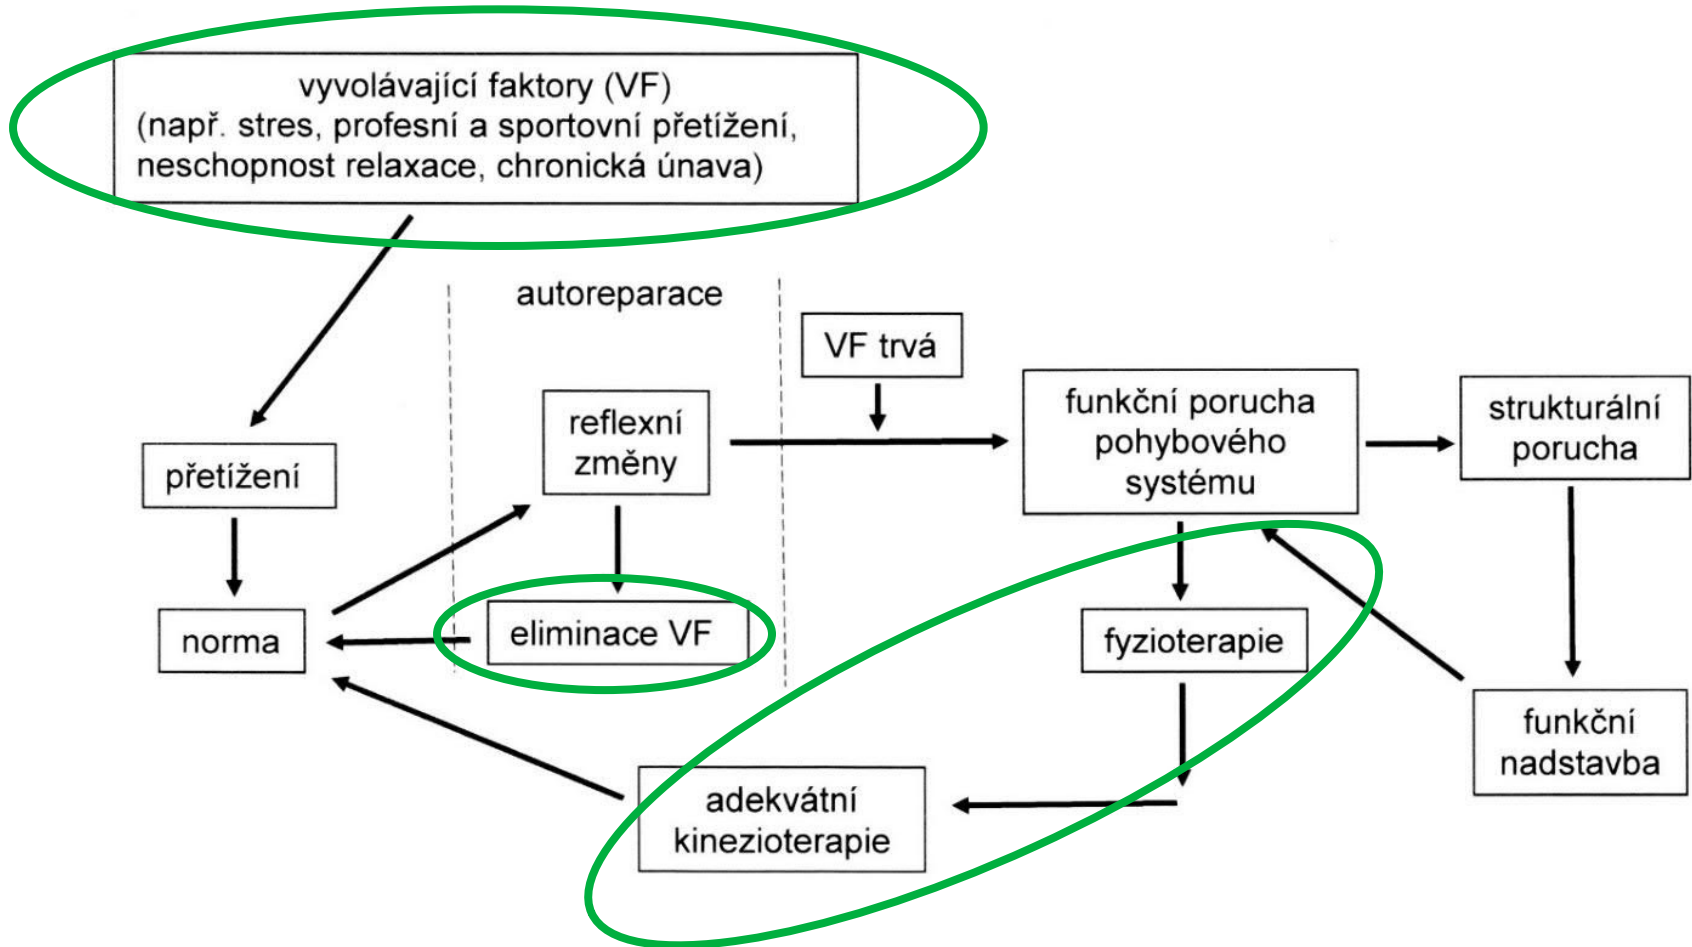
vyvolávající faktory (VF)
(např. stres, profesní a sportovní přetížení, neschopnost relaxace, chronická únava)

autoreparace

VF trvá

přetížení

reflexní změny

funkční porucha pohybového systému

strukturální porucha

norma

eliminace VF

fyzioterapie

funkční nadstavba

adekvátní kinezioterapie